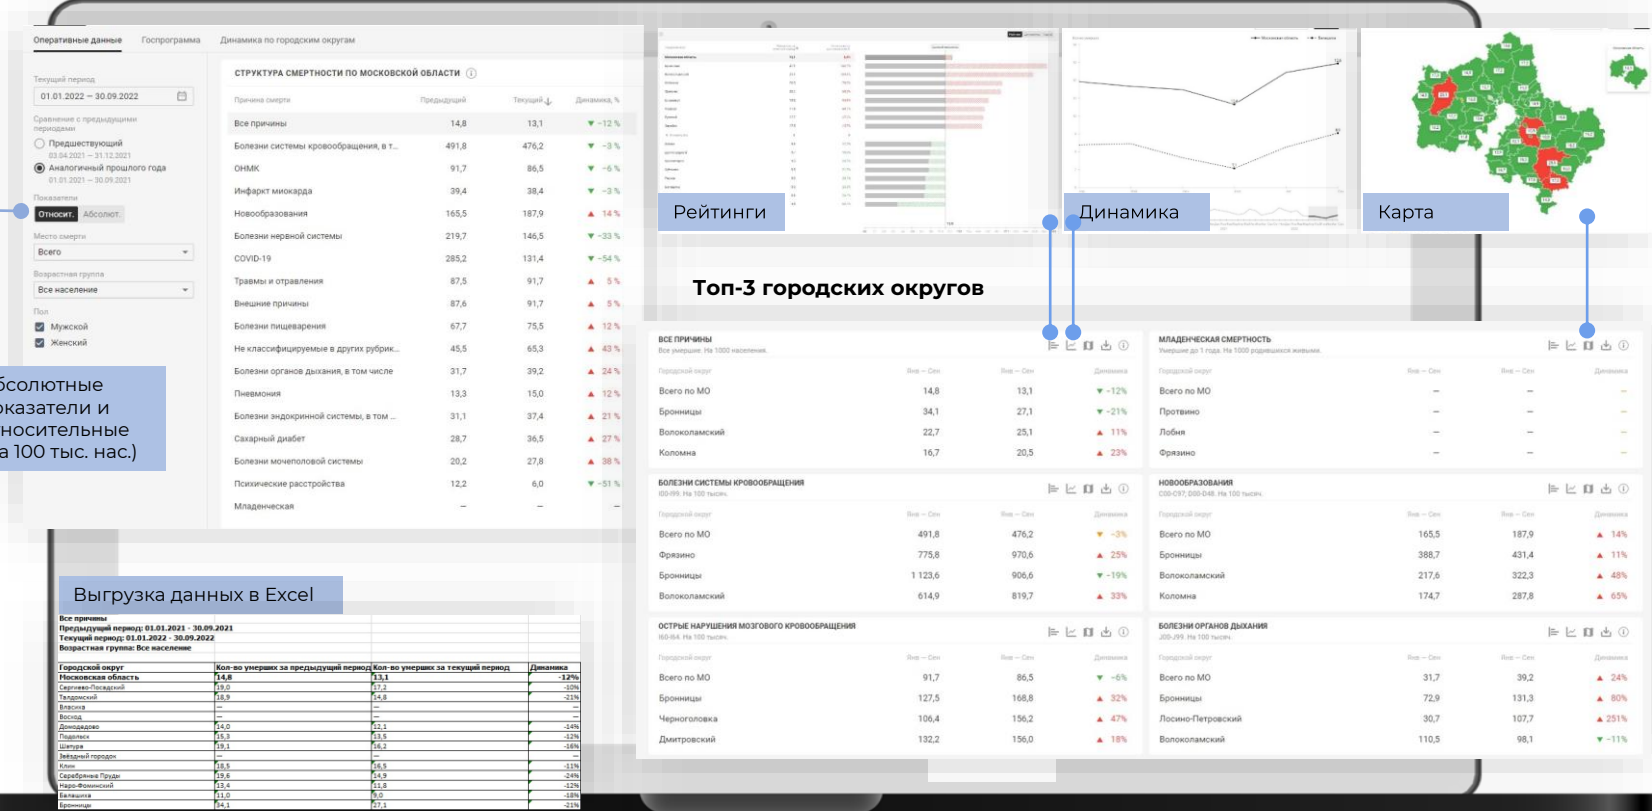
Оперативные данные Госпрограмма Динамика по городским округам

Текущий период
01.01.2022 — 30.09.2022

Сравнение с предыдущими периодами
Предшествующий
03.04.2021 — 31.12.2021
Аналогичный прошлого года
01.01.2021 — 30.09.2021

Показатели
Относит. Абсолют.

Место смерти
Всего

Возрастная группа
Все население

Пол
Мужской
Женский

бсолютные оказатели и носительные а 100 тыс. нас.)

СТРУКТУРА СМЕРТНОСТИ ПО МОСКОВСКОЙ ОБЛАСТИ

| Причина смерти | Предыдущий | Текущий | Динамика, % |
|---|---|---|---|
| Все причины | 14,8 | 13,1 | ▼ -12 % |
| Болезни системы кровообращения, в т... | 491,8 | 476,2 | ▼ -3 % |
| ОНМК | 91,7 | 86,5 | ▼ -6 % |
| Инфаркт миокарда | 39,4 | 38,4 | ▼ -3 % |
| Новообразования | 165,5 | 187,9 | ▲ 14 % |
| Болезни нервной системы | 219,7 | 146,5 | ▼ -33 % |
| COVID-19 | 285,2 | 131,4 | ▼ -54 % |
| Травмы и отравления | 87,5 | 91,7 | ▲ 5 % |
| Внешние причины | 87,6 | 91,7 | ▲ 5 % |
| Болезни пищеварения | 67,7 | 75,5 | ▲ 12 % |
| Не классифицируемые в других рубрик... | 45,5 | 65,3 | ▲ 43 % |
| Болезни органов дыхания, в том числе | 31,7 | 39,2 | ▲ 24 % |
| Пневмония | 13,3 | 15,0 | ▲ 12 % |
| Болезни эндокринной системы, в том ... | 31,1 | 37,4 | ▲ 21 % |
| Сахарный диабет | 28,7 | 36,5 | ▲ 27 % |
| Болезни мочеполовой системы | 20,2 | 27,8 | ▲ 38 % |
| Психические расстройства | 12,2 | 6,0 | ▼ -51 % |
| Младенческая | — | — | — |

Рейтинги

Динамика

Карта

Топ-3 городских округов

ВСЕ ПРИЧИНЫ
Все умершие. На 1000 населения.

| Городской округ | Янв — Сен | Янв — Сен | Динамика |
|---|---|---|---|
| Всего по МО | 14,8 | 13,1 | ▼ -12% |
| Бронницы | 34,1 | 27,1 | ▼ -21% |
| Волоколамский | 22,7 | 25,1 | ▲ 11% |
| Коломна | 16,7 | 20,5 | ▲ 23% |

МЛАДЕНЧЕСКАЯ СМЕРТНОСТЬ
Умершие до 1 года. На 1000 родившихся живыми.

| Городской округ | Янв — Сен | Янв — Сен | Динамика |
|---|---|---|---|
| Всего по МО | — | — | — |
| Протвино | — | — | — |
| Лобня | — | — | — |
| Фрязино | — | — | — |

БОЛЕЗНИ СИСТЕМЫ КРОВООБРАЩЕНИЯ
I00-I99. На 100 тысяч.

| Городской округ | Янв — Сен | Янв — Сен | Динамика |
|---|---|---|---|
| Всего по МО | 491,8 | 476,2 | ▼ -3% |
| Фрязино | 775,8 | 970,6 | ▲ 25% |
| Бронницы | 1 123,6 | 906,6 | ▼ -19% |
| Волоколамский | 614,9 | 819,7 | ▲ 33% |

НОВООБРАЗОВАНИЯ
C00-C97, D00-D48. На 100 тысяч.

| Городской округ | Янв — Сен | Янв — Сен | Динамика |
|---|---|---|---|
| Всего по МО | 165,5 | 187,9 | ▲ 14% |
| Бронницы | 388,7 | 431,4 | ▲ 11% |
| Волоколамский | 217,6 | 322,3 | ▲ 48% |
| Коломна | 174,7 | 287,8 | ▲ 65% |

ОСТРЫЕ НАРУШЕНИЯ МОЗГОВОГО КРОВООБРАЩЕНИЯ
I60-I64. На 100 тысяч.

| Городской округ | Янв — Сен | Янв — Сен | Динамика |
|---|---|---|---|
| Всего по МО | 91,7 | 86,5 | ▼ -6% |
| Бронницы | 127,5 | 168,8 | ▲ 32% |
| Черноголовка | 106,4 | 156,2 | ▲ 47% |
| Дмитровский | 132,2 | 156,0 | ▲ 18% |

БОЛЕЗНИ ОРГАНОВ ДЫХАНИЯ
J00-J99. На 100 тысяч.

| Городской округ | Янв — Сен | Янв — Сен | Динамика |
|---|---|---|---|
| Всего по МО | 31,7 | 39,2 | ▲ 24% |
| Бронницы | 72,9 | 131,3 | ▲ 80% |
| Лосино-Петровский | 30,7 | 107,7 | ▲ 251% |
| Волоколамский | 110,5 | 98,1 | ▼ -11% |

Выгрузка данных в Excel

Все причины
Предыдущий период: 01.01.2021 - 30.09.2021
Текущий период: 01.01.2022 - 30.09.2022
Возрастная группа: Все население

| Городской округ | Кол-во умерших за предыдущий период | Кол-во умерших за текущий период | Динамика |
|---|---|---|---|
| Московская область | 14,8 | 13,1 | -12% |
| Сергиево-Посадский | 19,0 | 17,2 | -10% |
| Талдомский | 18,8 | 14,8 | -21% |
| Власиха | — | — | — |
| Восход | — | — | — |
| Домодедово | 14,0 | 12,1 | -14% |
| Подольск | 15,3 | 13,5 | -12% |
| Шатура | 19,1 | 16,2 | -16% |
| Звёздный городок | | | |
| Клин | 18,5 | 16,5 | -11% |
| Серебряные Пруды | 19,6 | 14,9 | -24% |
| Наро-Фоминский | 13,4 | 11,8 | -12% |
| Балашиха | 11,0 | 9,0 | -18% |
| Бронницы | 34,1 | 27,1 | -21% |